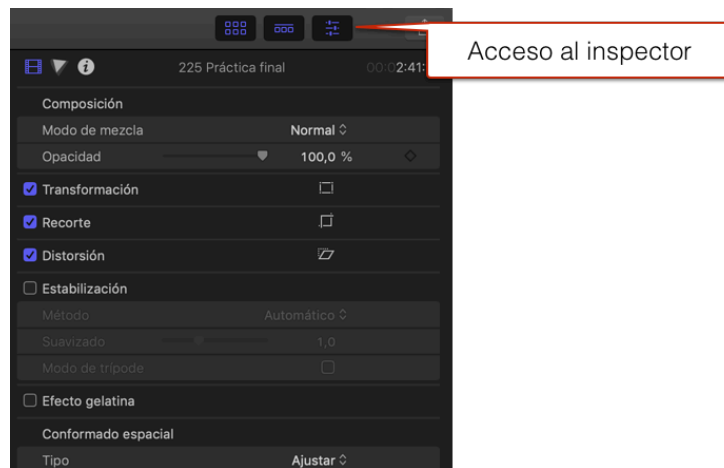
Acceso al inspector

225 Práctica final 00:02:41:

Composición

Modo de mezcla Normal ◊

Opacidad 100,0 %

Transformación

Recorte

Distorsión

Estabilización

Método Automático ◊

Suavizado 1,0

Modo de trípode

Efecto gelatina

Conformado espacial

Tipo Ajustar ◊